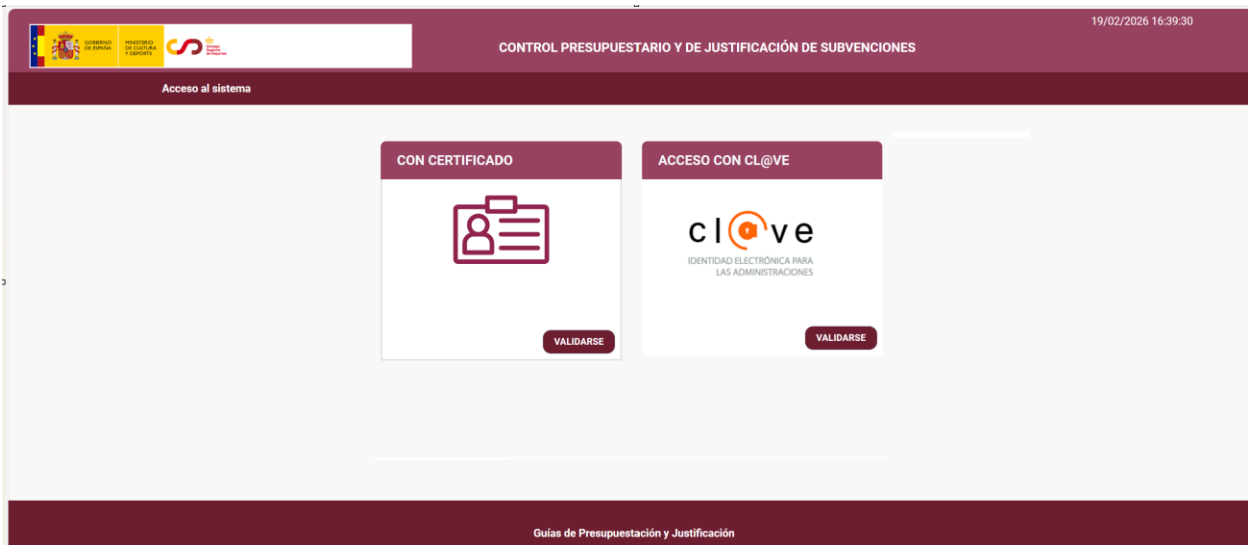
GOBIERNO DE ESPAÑA
MINISTERIO DE CULTURA Y DEPORTE
Consejo Superior de Deportes

CONTROL PRESUPUESTARIO Y DE JUSTIFICACIÓN DE SUBVENCIONES

19/02/2026 16:39:30

Acceso al sistema

CON CERTIFICADO

VALIDARSE

ACCESO CON CL@VE

cl@ve
IDENTIDAD ELECTRÓNICA PARA LAS ADMINISTRACIONES

VALIDARSE

Guías de Presupuestación y Justificación